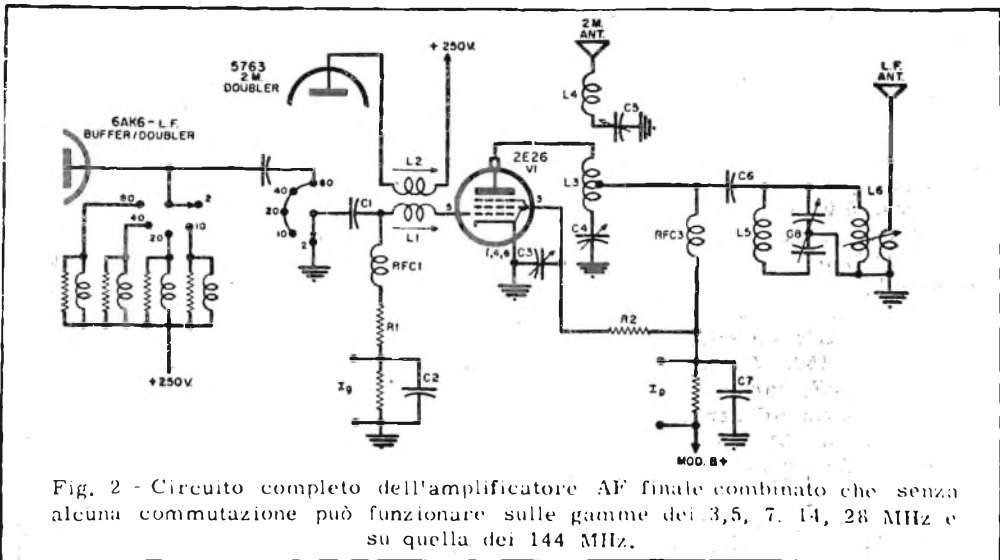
5763
2 M.
DOUBLER

+ 250 V.

2 M.
ANT.

L.F.
ANT.

6AK6 - L.F.
BUFFER/DOUBLER

L4
C5
L2
2E26
V1
L3
C6
L6
80
40
80
2
20
10
C1
L1
5
3
RFC3
L5
C8
40
20
10
C4
2
1,4,6
C3
RFC1
R1
R2
+250V.
Ig
C2
Ip
C7
MOD. B+

Fig. 2 - Circuito completo dell'amplificatore AF finale combinato che senza alcuna commutazione può funzionare sulle gamme dei 3,5, 7, 14, 28 MHz e su quella dei 144 MHz.